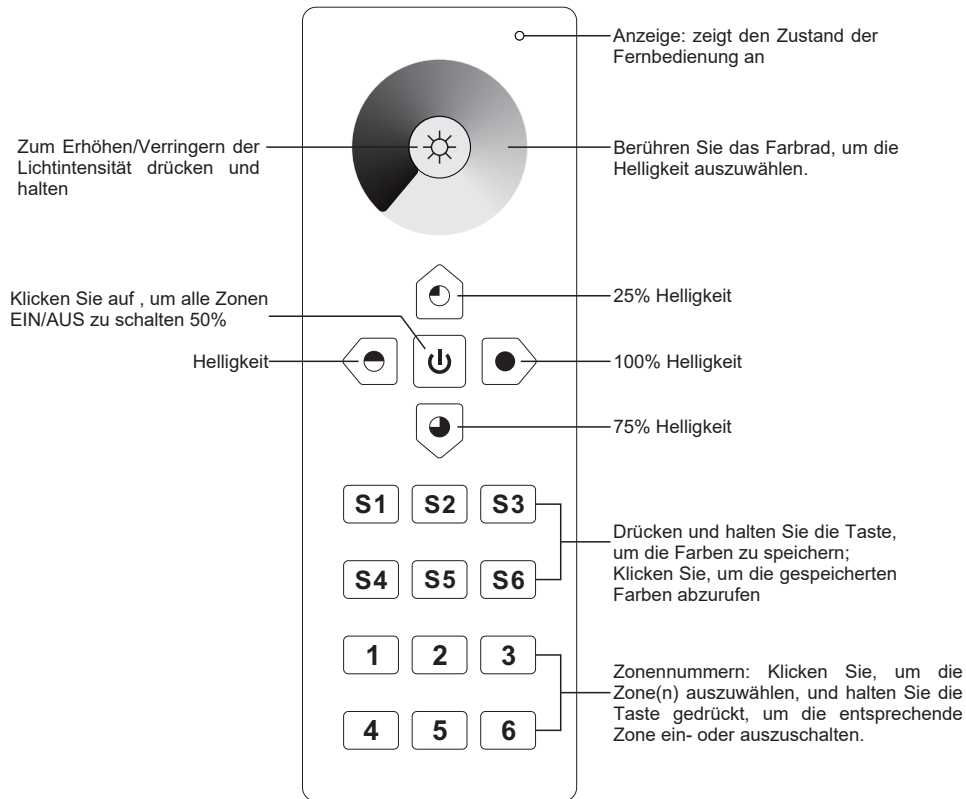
Anzeige: zeigt den Zustand der Fernbedienung an

Zum Erhöhen/Verringern der Lichtintensität drücken und halten

Berühren Sie das Farbrad, um die Helligkeit auszuwählen.

Klicken Sie auf , um alle Zonen EIN/AUS zu schalten 50%

25% Helligkeit

Helligkeit

100% Helligkeit

75% Helligkeit

S1 S2 S3

S4 S5 S6

Drücken und halten Sie die Taste, um die Farben zu speichern; Klicken Sie, um die gespeicherten Farben abzurufen

1 2 3

4 5 6

Zonennummern: Klicken Sie, um die Zone(n) auszuwählen, und halten Sie die Taste gedrückt, um die entsprechende Zone ein- oder auszuschalten.